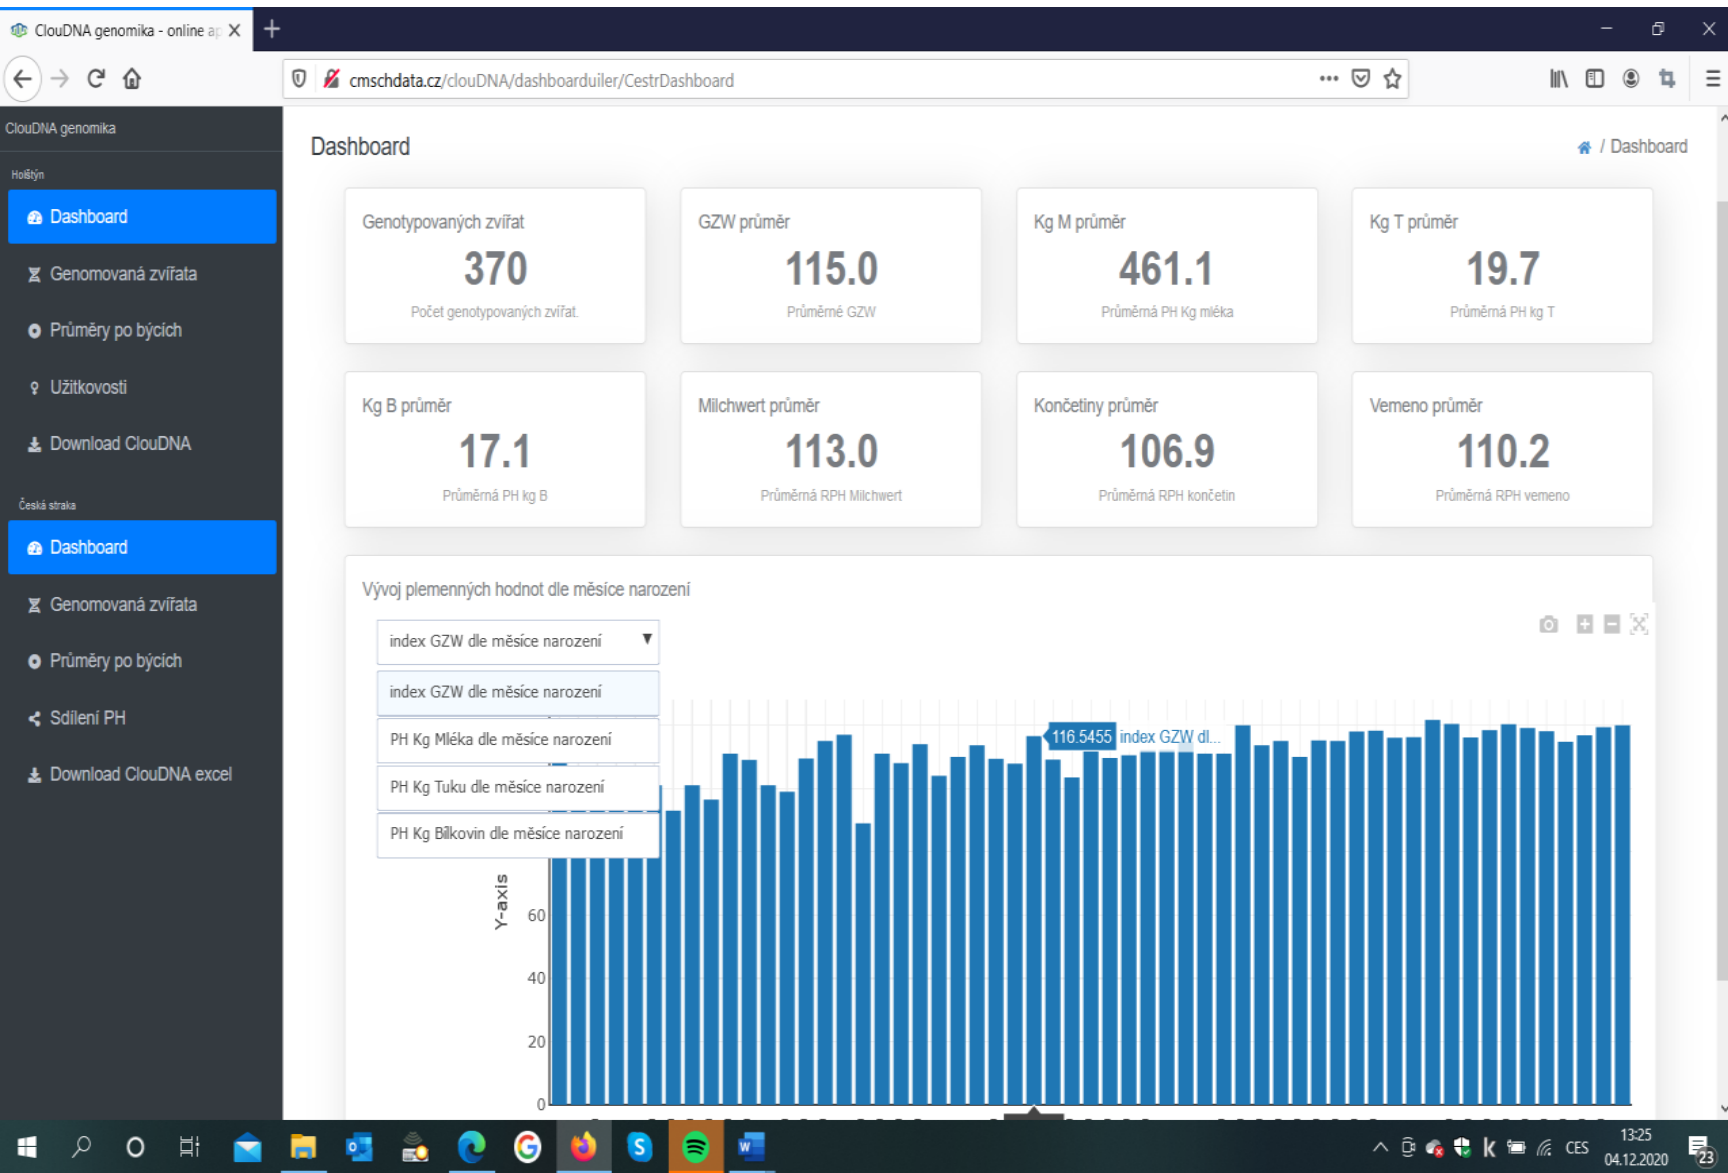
ClouDNA genomika - online ap

cmschdata.cz/clouDNA/dashboarduiler/CestrDashboard

ClouDNA genomika

Holštýn

Dashboard

Genomovaná zvířata

Průměry po býcích

Užitkovosti

Download ClouDNA

Česká straka

Dashboard

Genomovaná zvířata

Průměry po býcích

Sdílení PH

Download ClouDNA excel

Dashboard

/ Dashboard

Genotypovaných zvířat
370
Počet genotypovaných zvířat.

GZW průměr
115.0
Průměrné GZW

Kg M průměr
461.1
Průměrná PH Kg mléka

Kg T průměr
19.7
Průměrná PH kg T

Kg B průměr
17.1
Průměrná PH kg B

Milchwert průměr
113.0
Průměrná RPH Milchwert

Končetiny průměr
106.9
Průměrná RPH končetin

Vemeno průměr
110.2
Průměrná RPH vemeno

Vývoj plemenných hodnot dle měsíce narození

index GZW dle měsíce narození

index GZW dle měsíce narození

PH Kg Mléka dle měsíce narození

PH Kg Tuku dle měsíce narození

PH Kg Bílkovin dle měsíce narození

116.5455 index GZW dl...

Y-axis

60

40

20

0

CES

13:25
04.12.2020

23